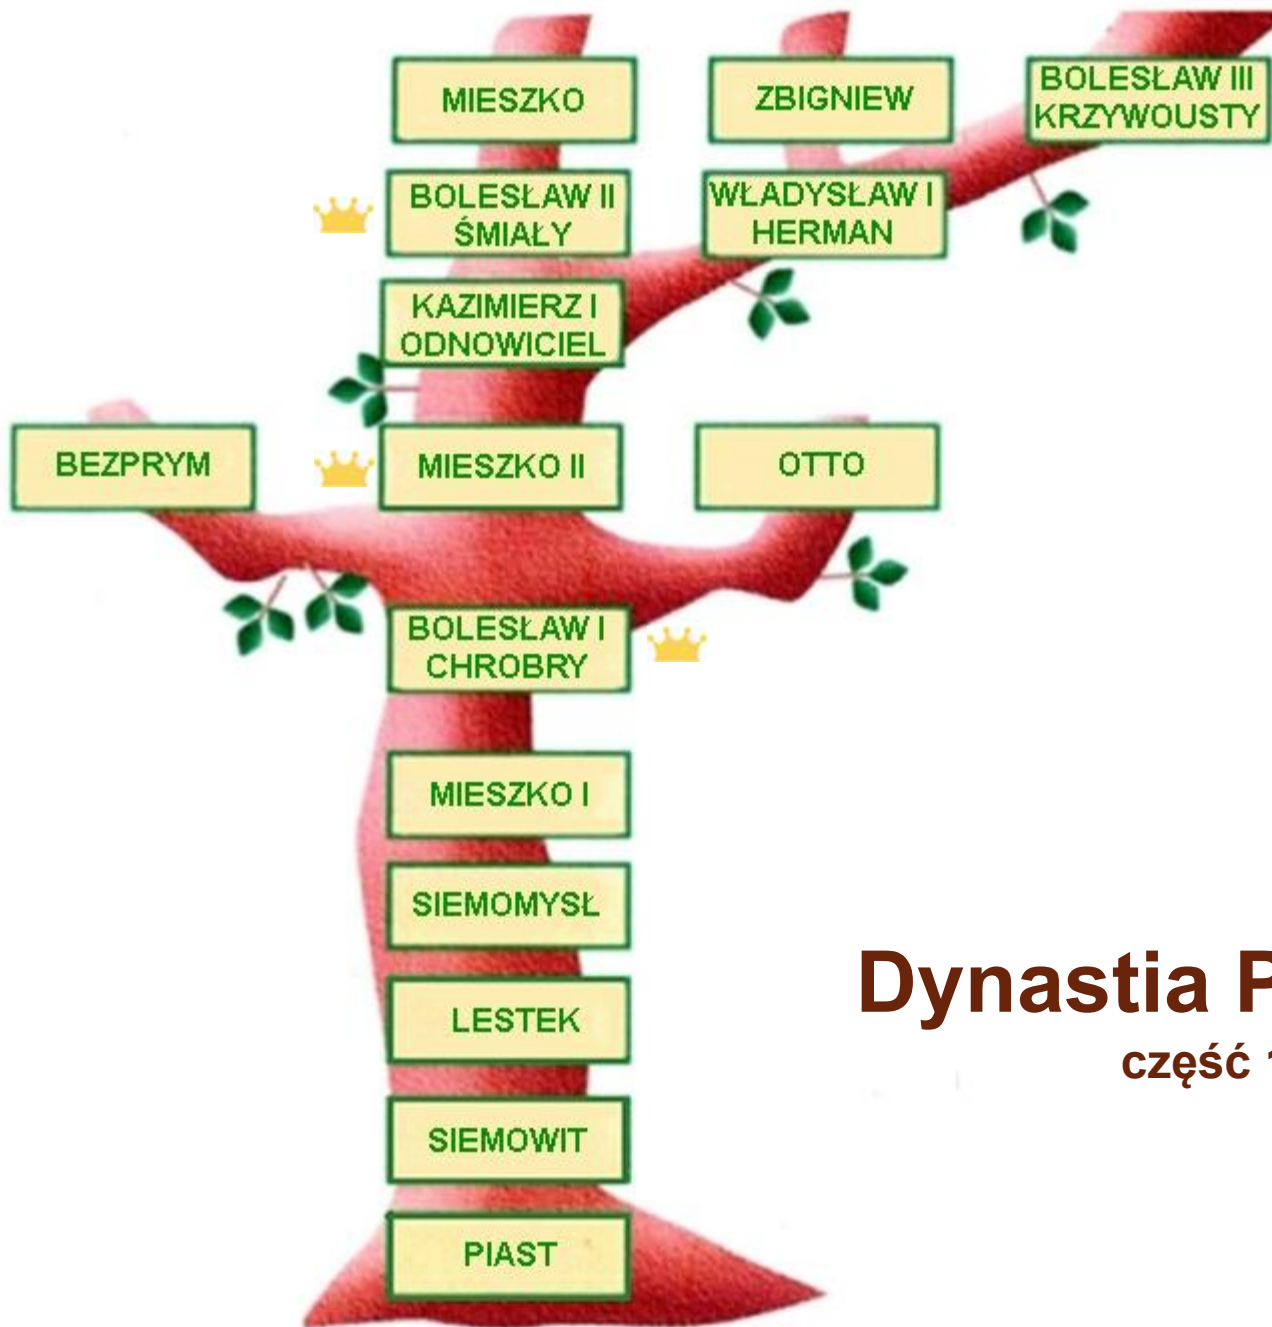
MIESZKO

ZBIGNIEW

BOLESŁAW III KRZYWOUSTY

BOLESŁAW II ŚMIAŁY

WŁADYSŁAW I HERMAN

KAZIMIERZ I ODNOWICIEL

BEZPRYM

MIESZKO II

OTTO

BOLESŁAW I CHROBRY

MIESZKO I

SIEMOMYSŁ

LESTEK

SIEMOWIT

PIAST

Dynastia P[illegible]

część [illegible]